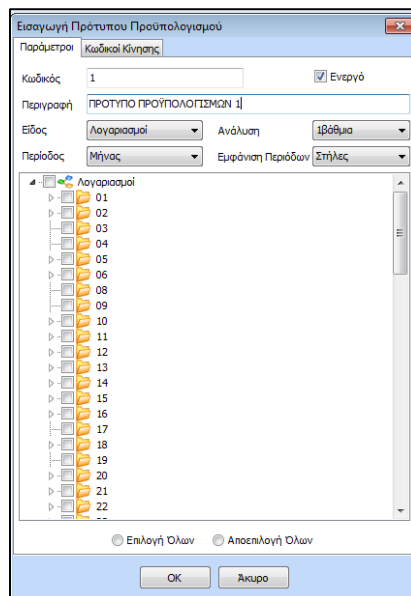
Εισαγωγή Πρότυπου Προϋπολογισμού

Παράμετροι | Κωδικοί Κίνησης

Κωδικός 1

Ενεργό

Περιγραφή ΠΡΟΤΥΠΟ ΠΡΟΫΠΟΛΟΓΙΣΜΩΝ 1

Είδος Λογαριασμοί

Ανάλυση 1βάθμια

Περίοδος Μήνας

Εμφάνιση Περιόδων Στήλες

Λογαριασμοί
01
02
03
04
05
06
08
09
10
11
12
13
14
15
16
17
18
19
20
21
22

Επιλογή Όλων
Αποεπιλογή Όλων

OK
Άκυρο